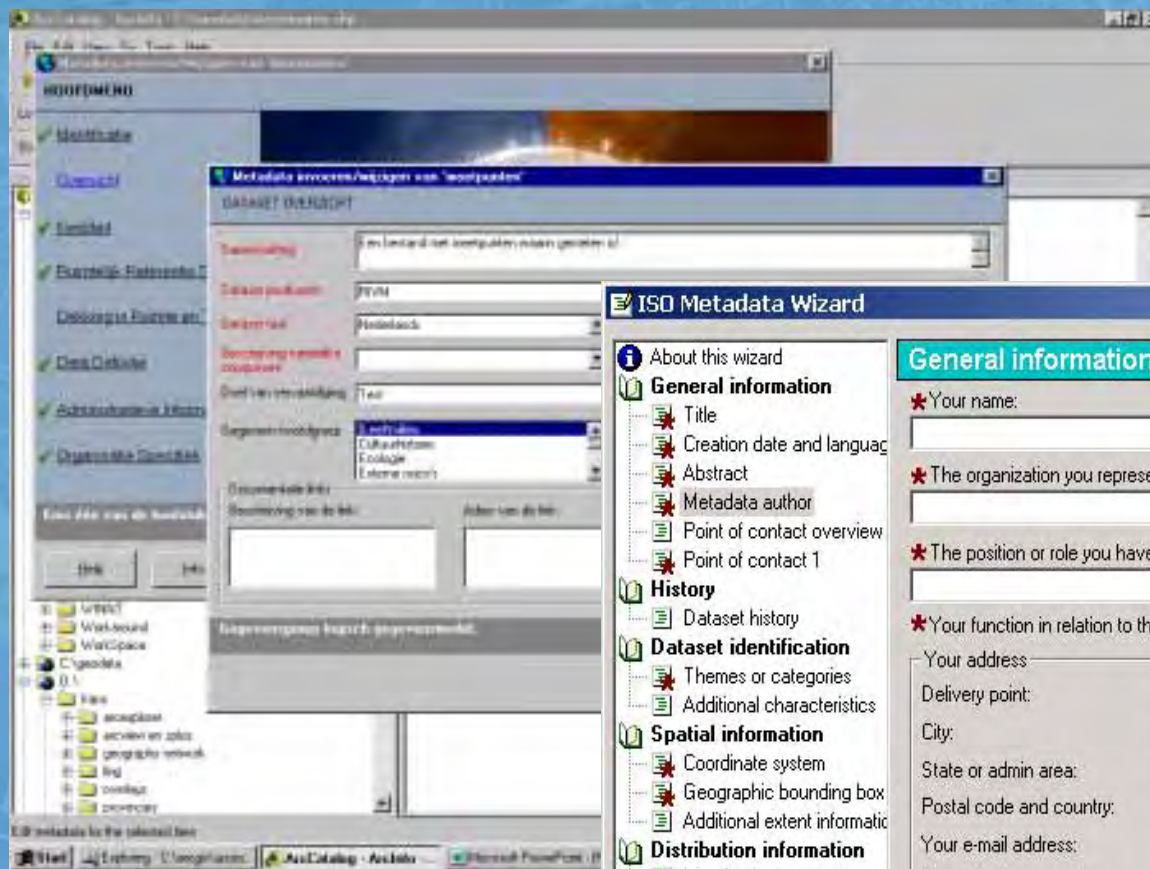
HOOFDMENU

Identificatie

Overzicht

Kwaliteit

Ruimtelijk Referentie

Distributie

Data Definitie

Administratieve Informatie

Organisatie Specifiek

Help

Metadata invoeren/wijzigen van 'meetpunten'

DATASET OVERZICHT

Samenvatting

Een bestand met meetpunten waarin gemeten is!

Dataset producent

RIVM

Dataset taal

Nederlands

Doel van verzameling

Test

Documentatie links

Beschrijving van de link:

Adres van de link:

WINNT

Workbound

WorkSpace

C:\geodata

D:\

Edit metadata for the selected item

Start

ArcCatalog - ArcInfo

Microsoft PowerPoint

ISO Metadata Wizard

About this wizard

General information

Title

Creation date and languag

Abstract

Metadata author

Point of contact overview

Point of contact 1

History

Dataset history

Dataset identification

Themes or categories

Additional characteristics

Spatial information

Coordinate system

Geographic bounding box

Additional extent informatic

Distribution information

General information

*Your name:

*The organization you represe

*The position or role you have

*Your function in relation to th

Your address

Delivery point:

City:

State or admin area:

Postal code and country:

Your e-mail address: